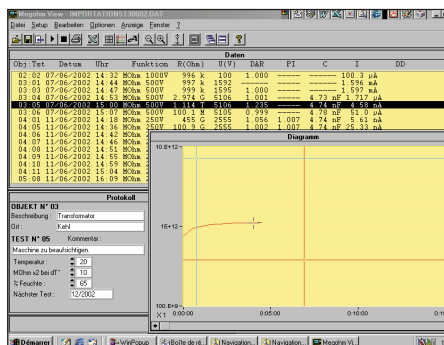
Megohm View [IMPORTATIONS\130602.DAT]

Datei Setup Bearbeiten Optionen Anzeige Fenster ?

Daten

| Obj:Tst | Datum | Uhr | Funktion | R(Ohm) | U(V) | DAR | PI | C | I | DD |
|---|---|---|---|---|---|---|---|---|---|---|
| 02:02 | 07/06/2002 | 14:32 | MOhm 1000V | 996 k | 100 | 1.000 | ----- | ----- | 100.3 µA | |
| 03:01 | 07/06/2002 | 14:44 | MOhm 500V | 997 k | 1592 | ----- | ----- | ----- | 1.596 mA | |
| 03:03 | 07/06/2002 | 14:47 | MOhm 500V | 999 k | 1595 | 1.000 | ----- | ----- | 1.597 mA | |
| 03:04 | 07/06/2002 | 14:53 | MOhm 500V | 2.974 G | 5106 | 1.001 | ----- | 4.73 nF | 1.717 µA | |
| 03:05 | 07/06/2002 | 15:00 | MOhm 500V | 1.114 T | 5106 | 1.235 | ----- | 4.74 nF | 4.58 nA | |
| 03:06 | 07/06/2002 | 15:07 | MOhm 500V | 100.1 M | 5105 | 0.999 | ----- | 4.78 nF | 51.0 µA | |
| 04:01 | 11/06/2002 | 14:18 | MOhm 250V | 455 G | 2555 | 1.056 | 1.007 | 4.74 nF | 5.61 nA | |
| 04:05 | 11/06/2002 | 14:36 | MOhm 250V | 100.9 G | 2555 | 1.002 | 1.007 | 4.74 nF | 25.33 nA | |
| 04:06 | 11/06/2002 | 14:42 | MOhm | | | | | | | |
| 04:07 | 11/06/2002 | 14:46 | MOhm | | | | | | | |
| 04:08 | 11/06/2002 | 14:51 | MOhm | | | | | | | |
| 04:09 | 11/06/2002 | 14:55 | MOhm | | | | | | | |
| 04:10 | 11/06/2002 | 14:59 | MOhm | | | | | | | |
| 04:11 | 11/06/2002 | 15:04 | MOhm | | | | | | | |
| 05:08 | 11/06/2002 | 16:09 | MOhm | | | | | | | |

Protokoll

OBJEKT N° 03
Beschreibung : Transformator
Ort : Kehl

TEST N° 05 Kommentar :
Maschine zu beaufsichtigen.

Temperatur : 20
MOhm x2 bei dT° : 10
% Feuchte : 65
Nächster Test : 12/2002

Diagramm

10.E+12
1E+12
100.E+9
X1 0:00:00 0:05:00 0:10:00

Démarrer | WinPopup | Boîte de ré... | Navigation... | Navigation... | Megohm Vi...